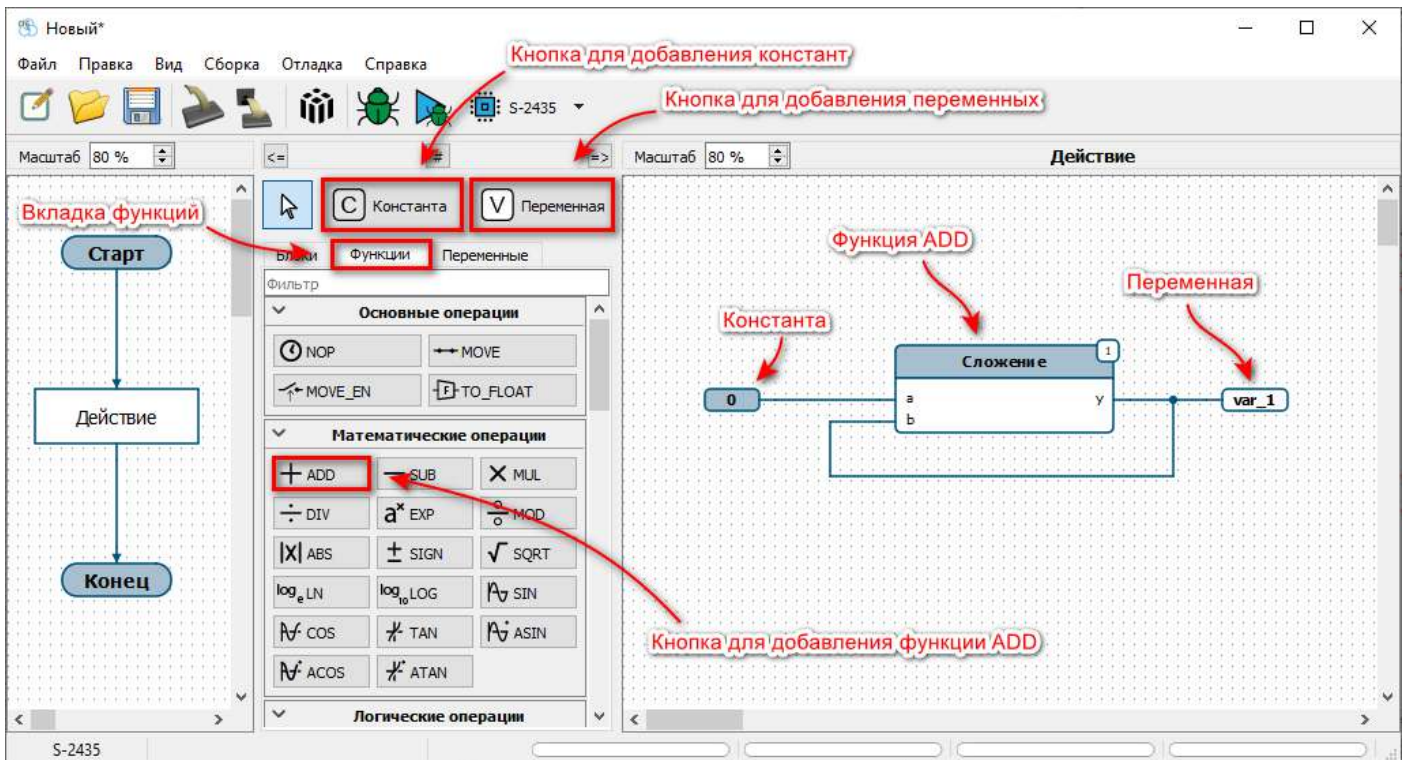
Новый*

Файл Правка Вид Сборка Отладка Справка

Кнопка для добавления констант

Кнопка для добавления переменных

S-2435

Масштаб 80 %

<=

#

=>

Масштаб 80 %

Действие

Константа

Переменная

Вкладка функций

Блоки Функции Переменные

Фильтр

Основные операции

NOP MOVE

MOVE_EN TO_FLOAT

Математические операции

ADD SUB MUL

DIV EXP MOD

ABS SIGN SQRT

$log_e$ LN $log_{10}$ LOG SIN

COS TAN ASIN

ACOS ATAN

Логические операции

Старт

Действие

Конец

Функция ADD

Переменная

Константа

Сложение

1

0

a

b

y

var_1

Кнопка для добавления функции ADD

S-2435